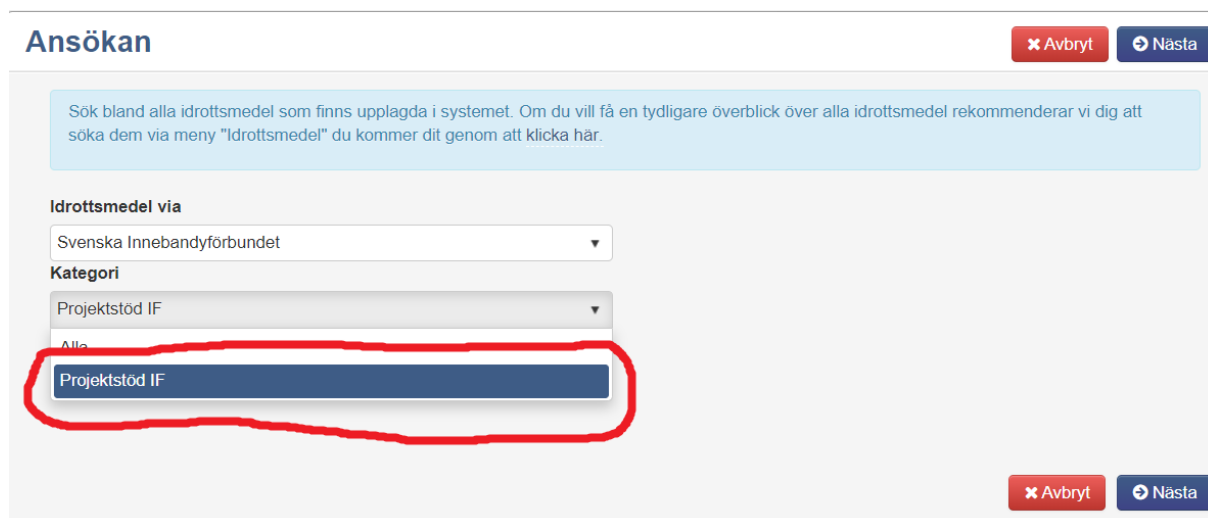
Ansökan

Avbryt Nästa

Sök bland alla idrottsmedel som finns upplagda i systemet. Om du vill få en tydligare överblick över alla idrottsmedel rekommenderar vi dig att söka dem via meny "Idrottsmedel" du kommer dit genom att klicka här.

Idrottsmedel via

Svenska Innebandyförbundet

Kategori

Projektstöd IF

Alla

Projektstöd IF

Avbryt Nästa